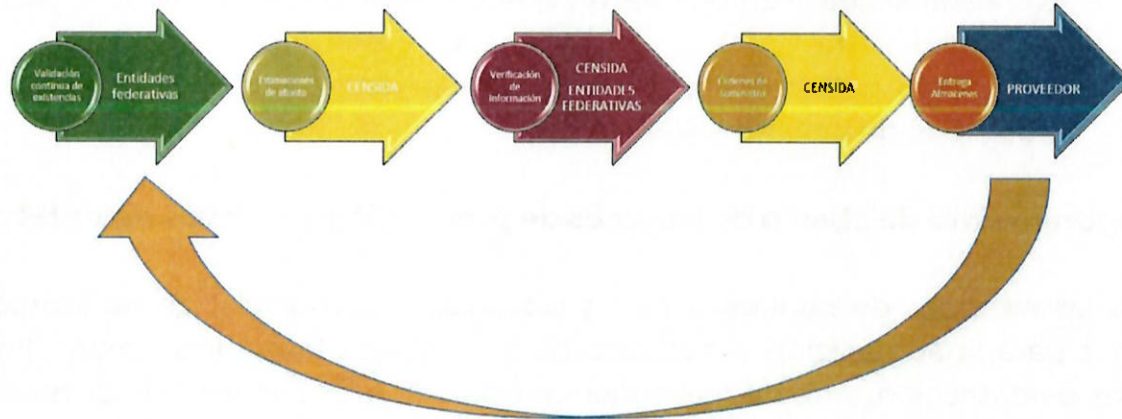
Validación continua de existencias

Entidades federativas

Estimaciones de abasto

CENSIDA

Verificación de información

CENSIDA ENTIDADES FEDERATIVAS

Órdenes de suministro

CENSIDA

Entrega Almacenes

PROVEEDOR